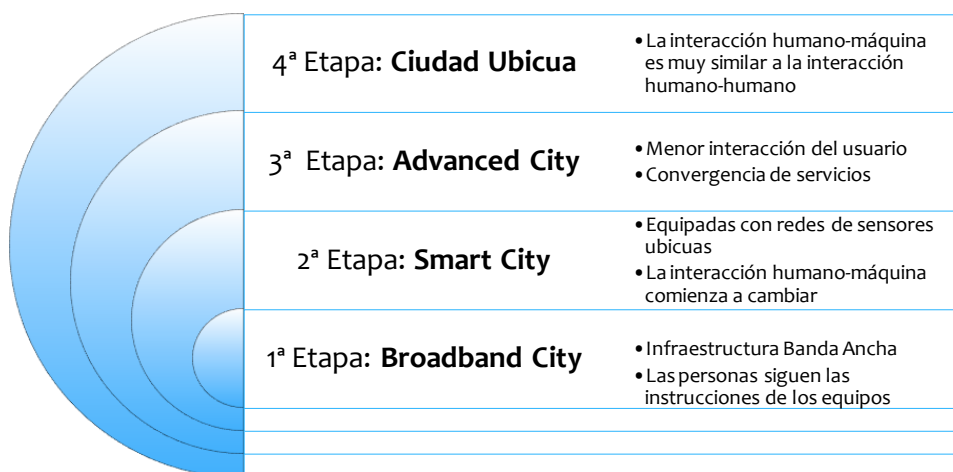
4ª Etapa: **Ciudad Ubicua**

• La interacción humano-máquina es muy similar a la interacción humano-humano

3ª Etapa: **Advanced City**

• Menor interacción del usuario
• Convergencia de servicios

2ª Etapa: **Smart City**

• Equipadas con redes de sensores ubicuas
• La interacción humano-máquina comienza a cambiar

1ª Etapa: **Broadband City**

• Infraestructura Banda Ancha
• Las personas siguen las instrucciones de los equipos